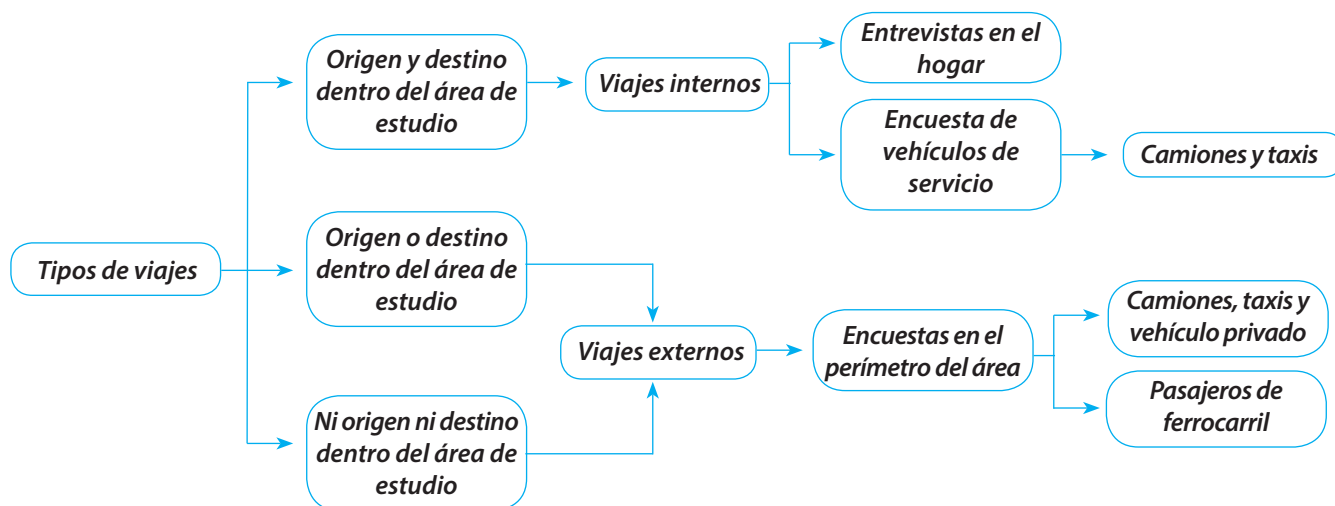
Tipos de viajes

Origen y destino dentro del área de estudio

Viajes internos

Entrevistas en el hogar

Encuesta de vehículos de servicio

Camiones y taxis

Origen o destino dentro del área de estudio

Viajes externos

Ni origen ni destino dentro del área de estudio

Encuestas en el perímetro del área

Camiones, taxis y vehículo privado

Pasajeros de ferrocarril